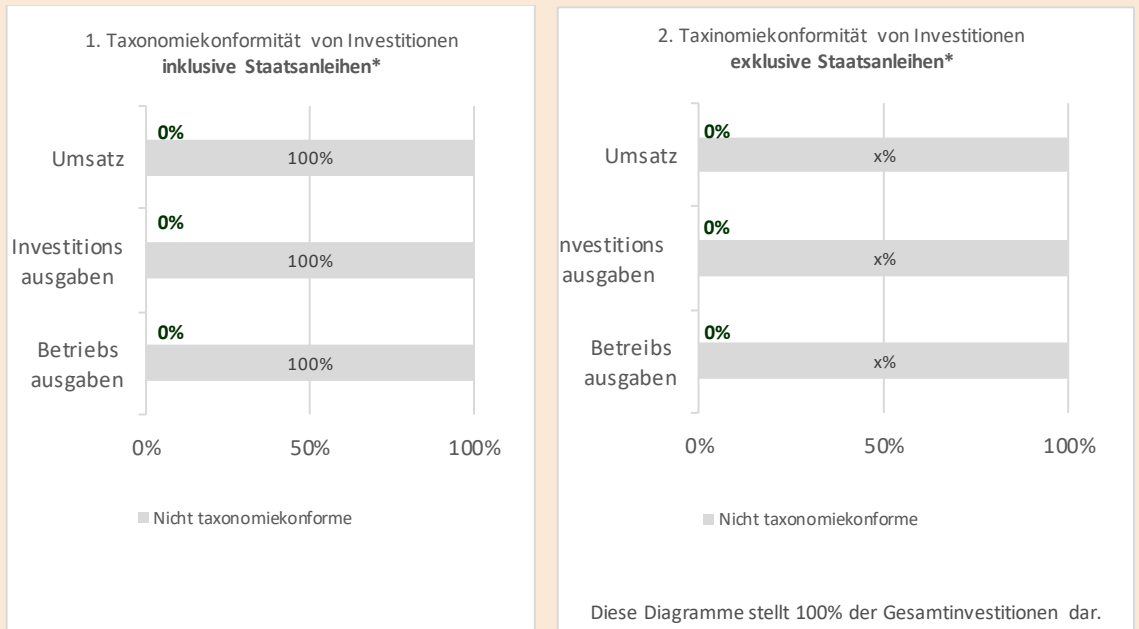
1. Taxonomiekonformität von Investitionen
**inklusive Staatsanleihen***

Umsatz
0%
100%

Investitions ausgaben
0%
100%

Betriebs ausgaben
0%
100%

0% 50% 100%

Nicht taxonomiekonforme

2. Taxinomiekonformität von Investitionen
**exklusive Staatsanleihen***

Umsatz
0%
x%

nvestitions ausgaben
0%
x%

Betriebs ausgaben
0%
x%

0% 50% 100%

Nicht taxonomiekonforme

Diese Diagramme stellt 100% der Gesamtinvestitionen dar.